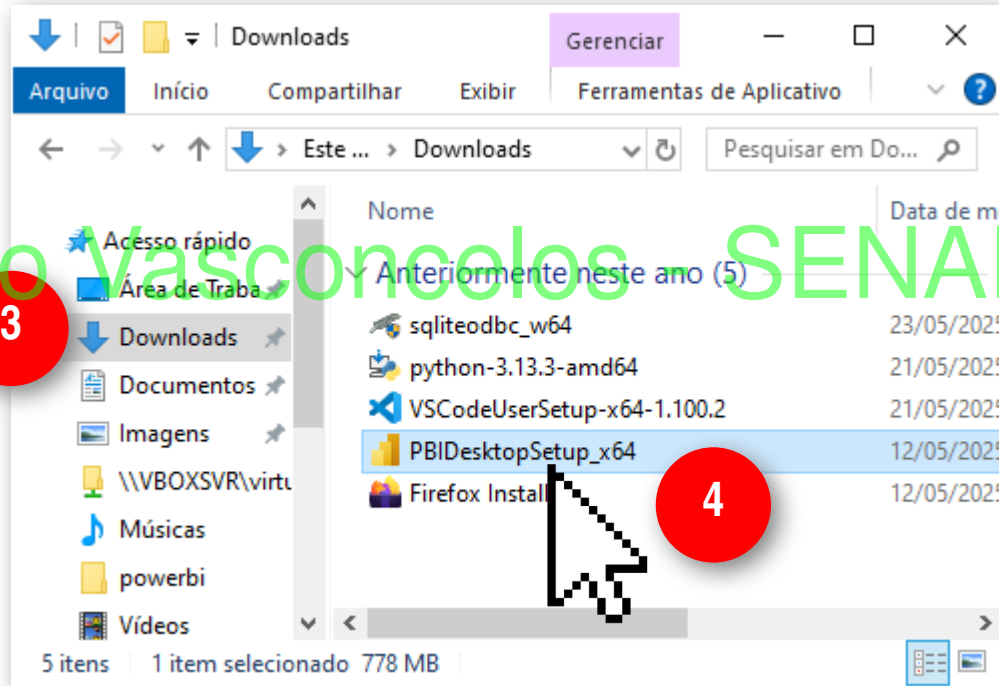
Downloads
Gerenciar
Arquivo
Início
Compartilhar
Exibir
Ferramentas de Aplicativo
Este ... › Downloads
Pesquisar em Do...
o Vasconcelos - SENAI
Acesso rápido
Área de Traba
3
Downloads
Documentos
Imagens
\\VBOXSVR\virtu
Músicas
powerbi
Vídeos
Nome
Data de m
Anteriormente neste ano (5)
sqliteodbc_w64
23/05/2025
python-3.13.3-amd64
21/05/2025
VSCodeUserSetup-x64-1.100.2
21/05/2025
PBIDesktopSetup_x64
12/05/2025
Firefox Install
12/05/2025
4
5 itens
1 item selecionado 778 MB